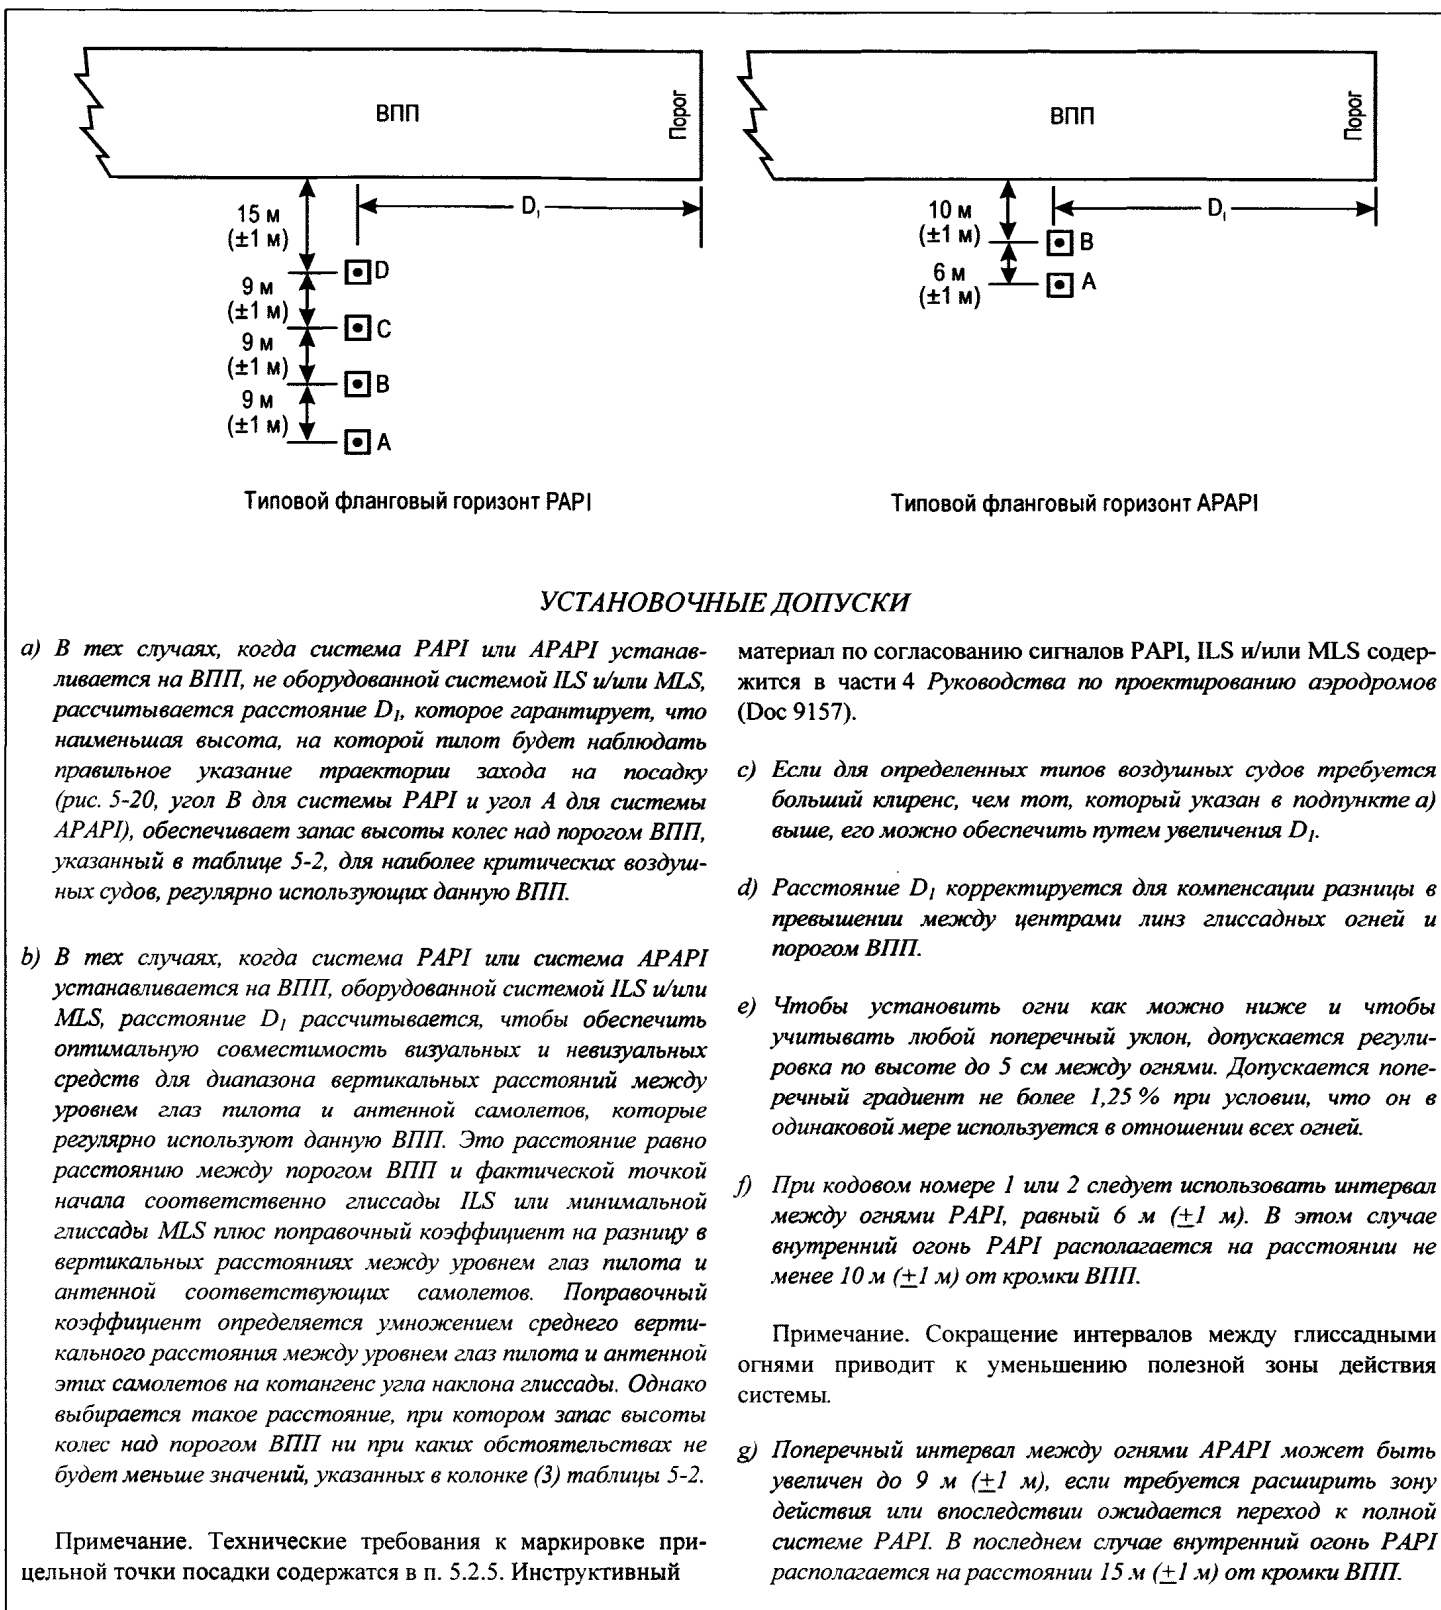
ВПП

Порог

15 м (±1 м)

$D_1$

D

9 м (±1 м)

C

9 м (±1 м)

B

9 м (±1 м)

A

Типовой фланговый горизонт PAPI

ВПП

Порог

10 м (±1 м)

$D_1$

B

6 м (±1 м)

A

Типовой фланговый горизонт APAPI

УСТАНОВОЧНЫЕ ДОПУСКИ

a) В тех случаях, когда система PAPI или APAPI устанавливается на ВПП, не оборудованной системой ILS и/или MLS, рассчитывается расстояние $D_1$, которое гарантирует, что наименьшая высота, на которой пилот будет наблюдать правильное указание траектории захода на посадку (рис. 5-20, угол B для системы PAPI и угол A для системы APAPI), обеспечивает запас высоты колес над порогом ВПП, указанный в таблице 5-2, для наиболее критических воздушных судов, регулярно использующих данную ВПП.

b) В тех случаях, когда система PAPI или система APAPI устанавливается на ВПП, оборудованной системой ILS и/или MLS, расстояние $D_1$ рассчитывается, чтобы обеспечить оптимальную совместимость визуальных и невизуальных средств для диапазона вертикальных расстояний между уровнем глаз пилота и антенной самолетов, которые регулярно используют данную ВПП. Это расстояние равно расстоянию между порогом ВПП и фактической точкой начала соответственно глиссады ILS или минимальной глиссады MLS плюс поправочный коэффициент на разницу в вертикальных расстояниях между уровнем глаз пилота и антенной соответствующих самолетов. Поправочный коэффициент определяется умножением среднего вертикального расстояния между уровнем глаз пилота и антенной этих самолетов на котангенс угла наклона глиссады. Однако выбирается такое расстояние, при котором запас высоты колес над порогом ВПП ни при каких обстоятельствах не будет меньше значений, указанных в колонке (3) таблицы 5-2.

Примечание. Технические требования к маркировке прицельной точки посадки содержатся в п. 5.2.5. Инструктивный материал по согласованию сигналов PAPI, ILS и/или MLS содержится в части 4 Руководства по проектированию аэродромов (Doc 9157).

c) Если для определенных типов воздушных судов требуется больший клиренс, чем тот, который указан в подпункте а) выше, его можно обеспечить путем увеличения $D_1$.

d) Расстояние $D_1$ корректируется для компенсации разницы в превышении между центрами линз глиссадных огней и порогом ВПП.

e) Чтобы установить огни как можно ниже и чтобы учитывать любой поперечный уклон, допускается регулировка по высоте до 5 см между огнями. Допускается поперечный градиент не более 1,25 % при условии, что он в одинаковой мере используется в отношении всех огней.

f) При кодовом номере 1 или 2 следует использовать интервал между огнями PAPI, равный 6 м ($\pm$1 м). В этом случае внутренний огонь PAPI располагается на расстоянии не менее 10 м ($\pm$1 м) от кромки ВПП.

Примечание. Сокращение интервалов между глиссадными огнями приводит к уменьшению полезной зоны действия системы.

g) Поперечный интервал между огнями APAPI может быть увеличен до 9 м ($\pm$1 м), если требуется расширить зону действия или впоследствии ожидается переход к полной системе PAPI. В последнем случае внутренний огонь PAPI располагается на расстоянии 15 м ($\pm$1 м) от кромки ВПП.